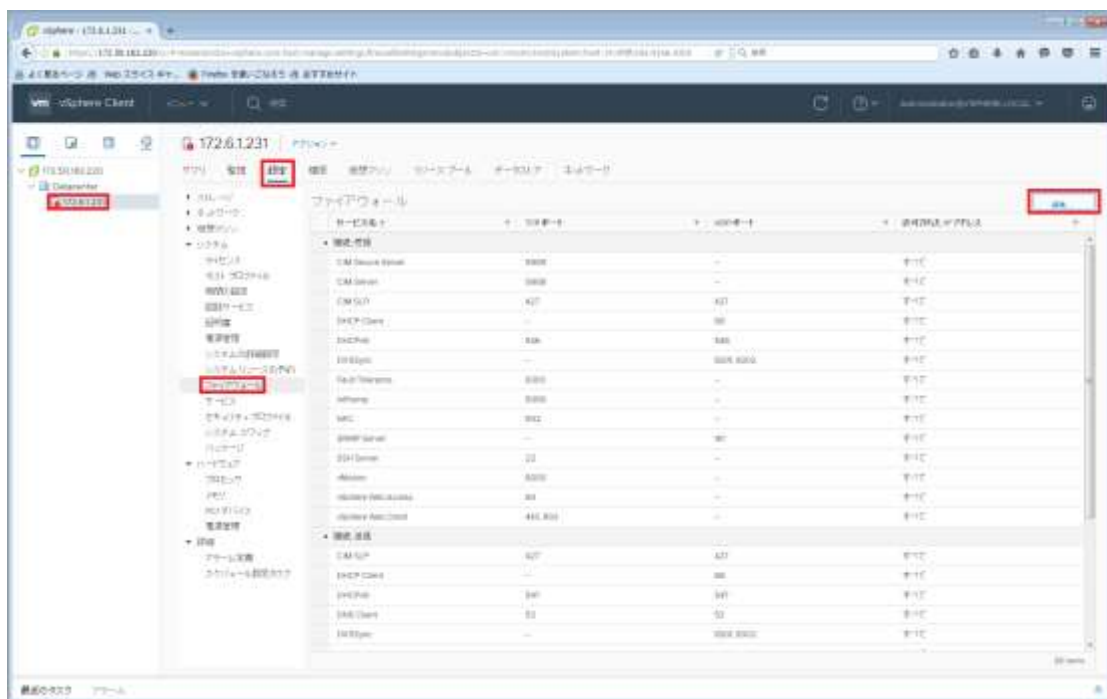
vSphere Client

172.6.1.231 | アクション

サマリ 監視 設定 権限 仮想マシン リソースプール データストア ネットワーク

ファイアウォール

編集

| サービス名 | TCP ポート | UDP ポート | 許可された IP アドレス |
|---|---|---|---|
| ▾ 受信 接続 | | | |
| CIM Secure Server | 5989 | -- | すべて |
| CIM Server | 5988 | -- | すべて |
| CIM SLP | 427 | 427 | すべて |
| DHCP Client | -- | 68 | すべて |
| DHCPv6 | 546 | 546 | すべて |
| DVSSync | -- | 8301, 8302 | すべて |
| Fault Tolerance | 8100 | -- | すべて |
| NFC | 902 | -- | すべて |
| SNMP Server | -- | 161 | すべて |
| SSH Server | 22 | -- | すべて |
| vSphere Web Access | 80 | -- | すべて |
| vSphere Web Client | 443, 902 | -- | すべて |
| ▾ 送信 接続 | | | |
| CIM SLP | 427 | 427 | すべて |
| DHCP Client | -- | 68 | すべて |
| DHCPv6 | 547 | 547 | すべて |
| DNS Client | 53 | 53 | すべて |
| DVSSync | -- | 8302, 8301 | すべて |

最近のタスク アラーム